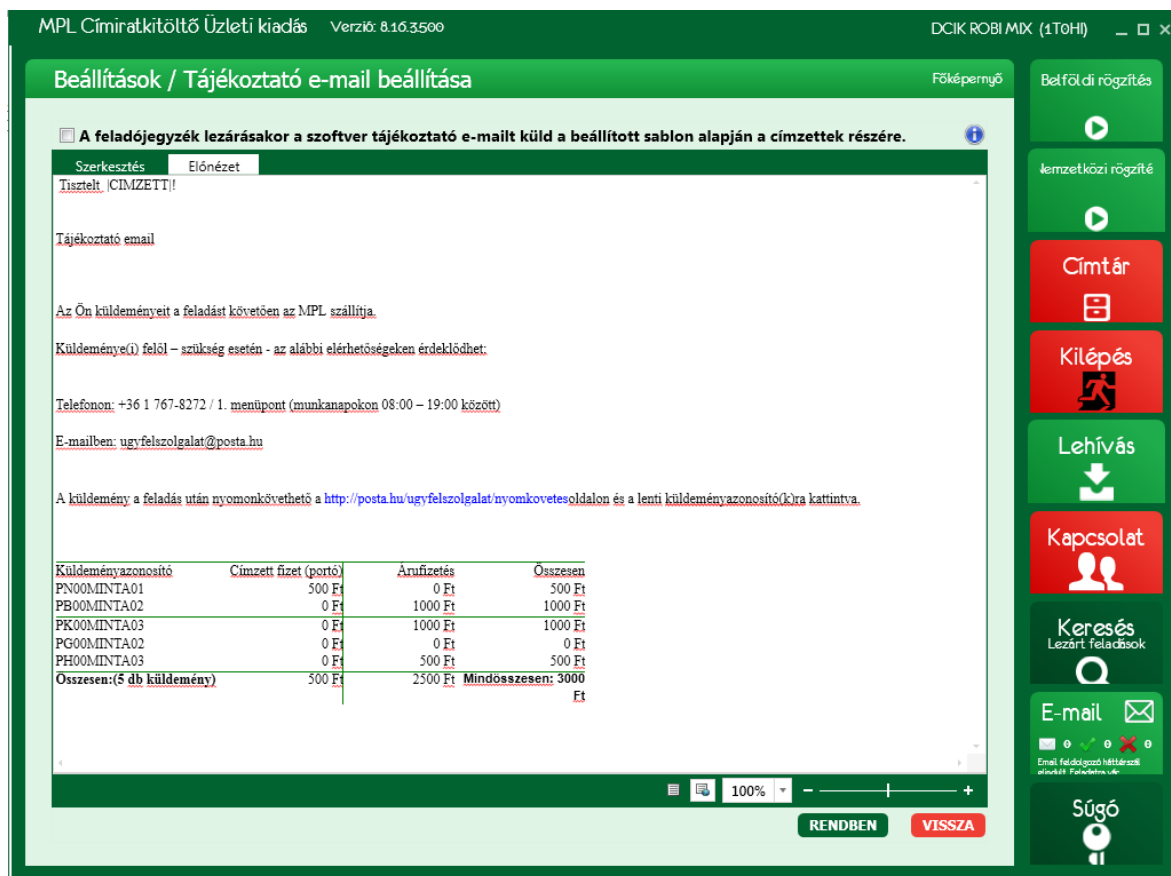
MPL Címiratkitöltő Üzleti kiadás Verzió: 8.16.3.500

DCIK ROBI MIX (1T0HI)

Beállítások / Tájékoztató e-mail beállítása

Főképernyő

A feladójegyzék lezárásakor a szoftver tájékoztató e-mailt küld a beállított sablon alapján a címzettek részére.

Szerkesztés Előnézet

Tisztelt |CIMZETT|!

Tájékoztató email

Az Ön küldeményeit a feladást követően az MPL szállítja.

Küldeménye(i) felől – szükség esetén - az alábbi elérhetőségeken érdeklődhet:

Telefonon: +36 1 767-8272 / 1. menüpont (munkanapokon 08:00 – 19:00 között)

E-mailben: ugyfelszolgalat@posta.hu

A küldemény a feladás után nyomonkövethető a http://posta.hu/ugyfelszolgalat/nyomkovetesoldalon és a lenti küldeményazonosító(k)ra kattintva.

| Küldeményazonosító | Címzett fizet (portó) | Árufizetés | Összesen |
|---|---|---|---|
| PN00MINTA01 | 500 Ft | 0 Ft | 500 Ft |
| PB00MINTA02 | 0 Ft | 1000 Ft | 1000 Ft |
| PK00MINTA03 | 0 Ft | 1000 Ft | 1000 Ft |
| PG00MINTA02 | 0 Ft | 0 Ft | 0 Ft |
| PH00MINTA03 | 0 Ft | 500 Ft | 500 Ft |
| Összesen:(5 db küldemény) | 500 Ft | 2500 Ft | Mindösszesen: 3000 Ft |

100%

RENDBEN VISSZA

Belföldi rögzítés

Nemzetközi rögzíté

Címtár

Kilépés

Lehívás

Kapcsolat

Keresés
Lezárt feladások

E-mail
0 0 0
Email feldolgozó háttérszál elindult. Feladatra vár.

Súgó